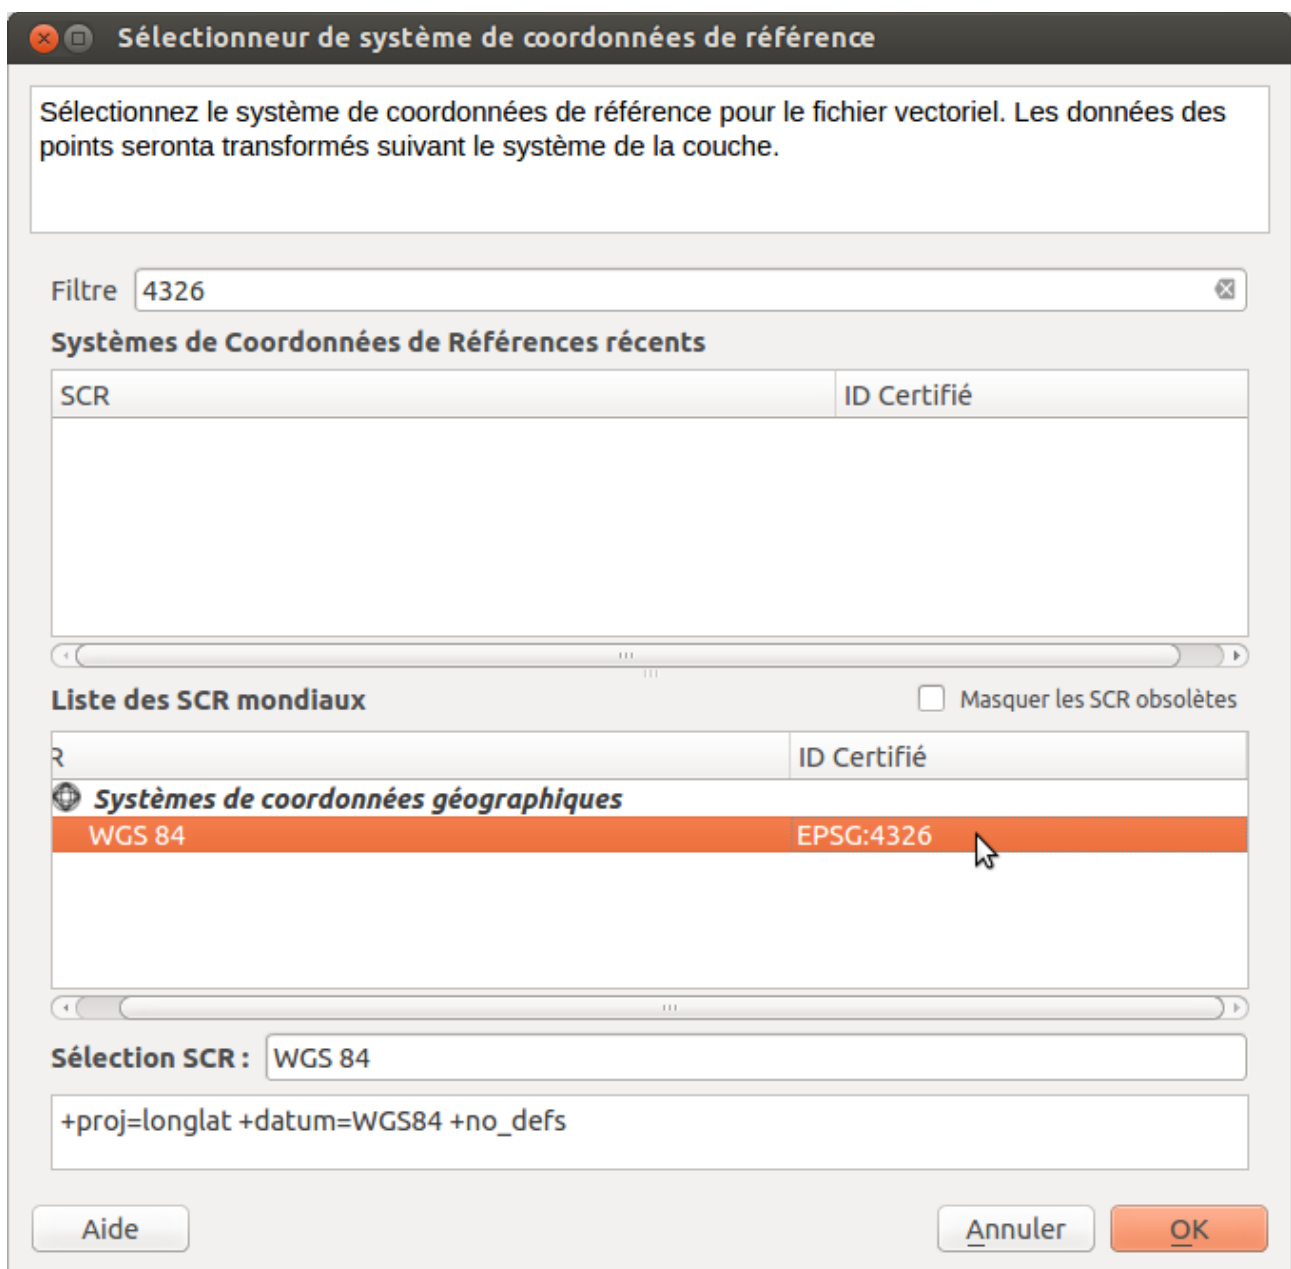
Sélectionneur de système de coordonnées de référence

Sélectionnez le système de coordonnées de référence pour le fichier vectoriel. Les données des points seronta transformés suivant le système de la couche.

Filtre 4326

Systèmes de Coordonnées de Références récents

| SCR | ID Certifié |
|---|---|

Liste des SCR mondiaux

Masquer les SCR obsolètes

| R | ID Certifié |
|---|---|
| Systèmes de coordonnées géographiques | |
| WGS 84 | EPSG:4326 |

Sélection SCR : WGS 84

+proj=longlat +datum=WGS84 +no_defs

Aide

Annuler

OK